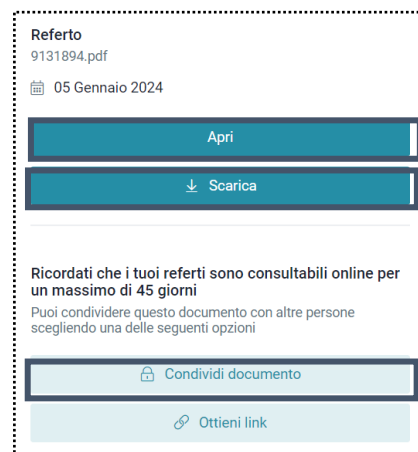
Referto
9131894.pdf

05 Gennaio 2024

Apri

Scarica

Ricordati che i tuoi referti sono consultabili online per un massimo di 45 giorni

Puoi condividere questo documento con altre persone scegliendo una delle seguenti opzioni

Condividi documento

Ottieni link